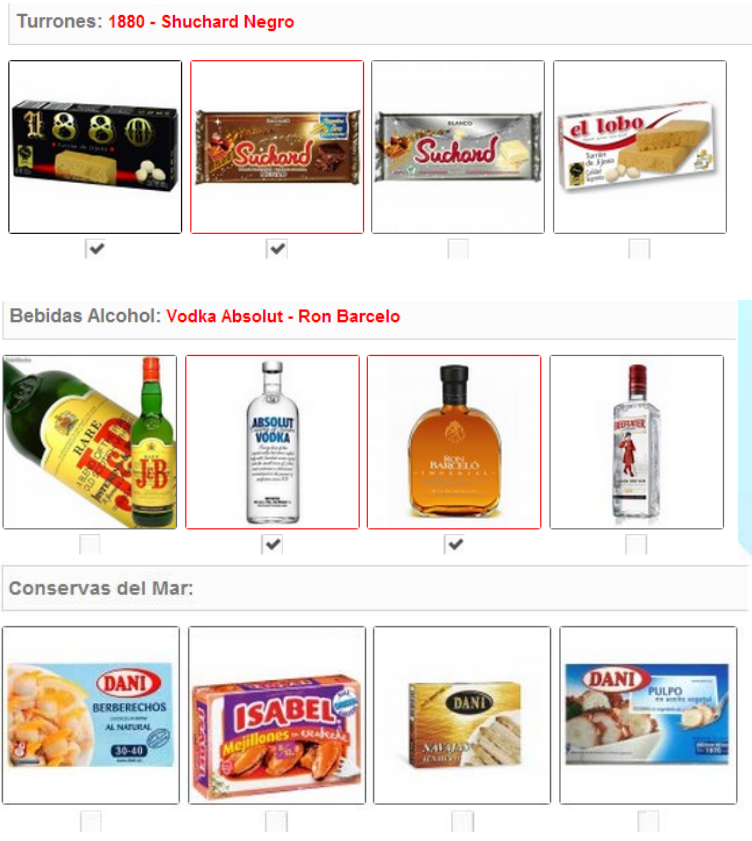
Turrones: 1880 - Shuchard Negro

1880

Suchard

BLANCO Suchard

el lobo

Bebidas Alcohol: Vodka Absolut - Ron Barcelo

RARE J&B

J&B

ABSOLUT VODKA

RON BARCELÓ IMPERIAL

BEEFEATER

Conservas del Mar:

DANI BERBERECHOS AL NATURAL 30-40

ISABEL Mejillones en escabeche

DANI NAVAJAS

DANI PULPO en aceite vegetal